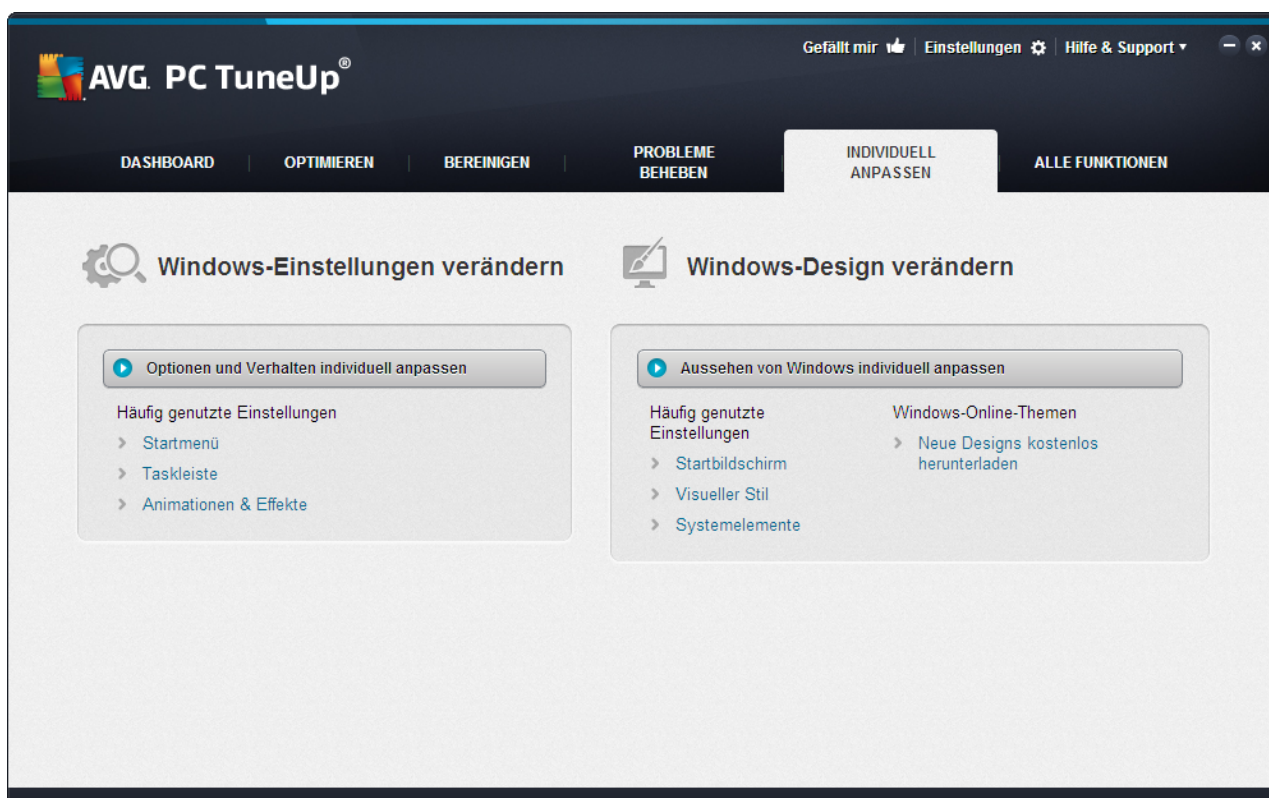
AVG. PC TuneUp®

Gefällt mir | Einstellungen | Hilfe & Support ▾

DASHBOARD | OPTIMIEREN | BEREINIGEN | PROBLEME BEHEBEN | INDIVIDUELL ANPASSEN | ALLE FUNKTIONEN

Windows-Einstellungen verändern

Optionen und Verhalten individuell anpassen

Häufig genutzte Einstellungen

Startmenü

Taskleiste

Animationen & Effekte

Windows-Design verändern

Aussehen von Windows individuell anpassen

Häufig genutzte Einstellungen

Startbildschirm

Visueller Stil

Systemelemente

Windows-Online-Themen

Neue Designs kostenlos herunterladen